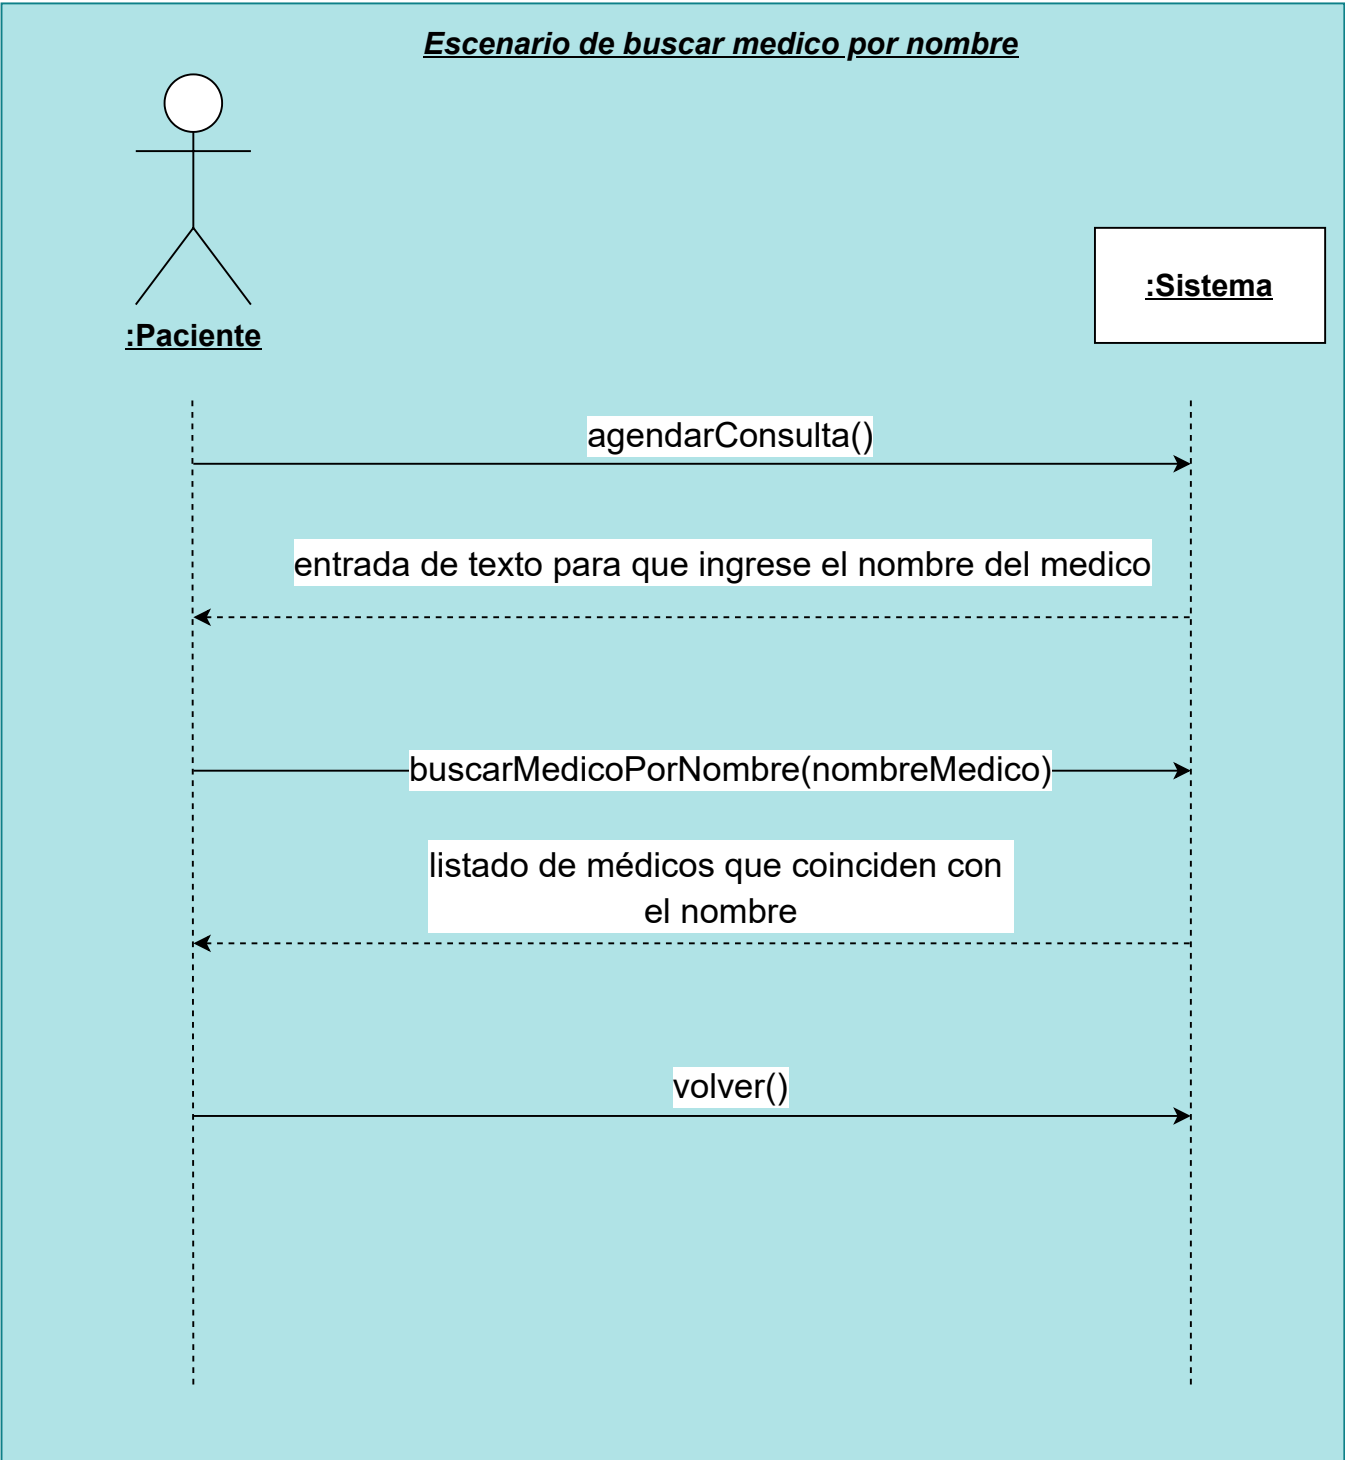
Escenario de buscar medico por nombre

:Paciente

:Sistema

agendarConsulta()

entrada de texto para que ingrese el nombre del medico

buscarMedicoPorNombre(nombreMedico)

listado de médicos que coinciden con el nombre

volver()